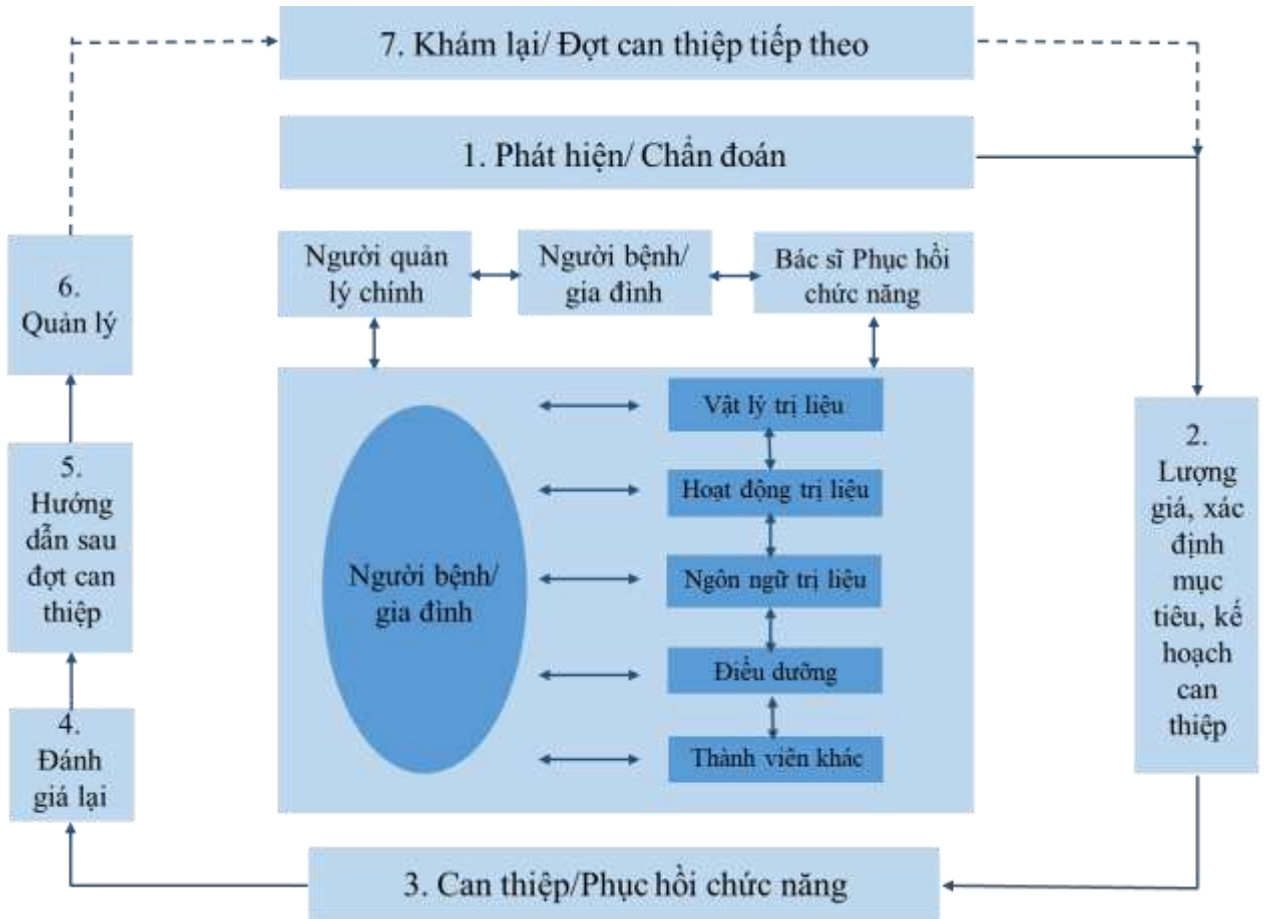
7. Khám lại/ Đợt can thiệp tiếp theo

1. Phát hiện/ Chẩn đoán

Người quản lý chính

Người bệnh/ gia đình

Bác sĩ Phục hồi chức năng

6. Quản lý

Người bệnh/ gia đình

Vật lý trị liệu

Hoạt động trị liệu

Ngôn ngữ trị liệu

Điều dưỡng

Thành viên khác

5. Hướng dẫn sau đợt can thiệp

4. Đánh giá lại

2. Lượng giá, xác định mục tiêu, kế hoạch can thiệp

3. Can thiệp/Phục hồi chức năng